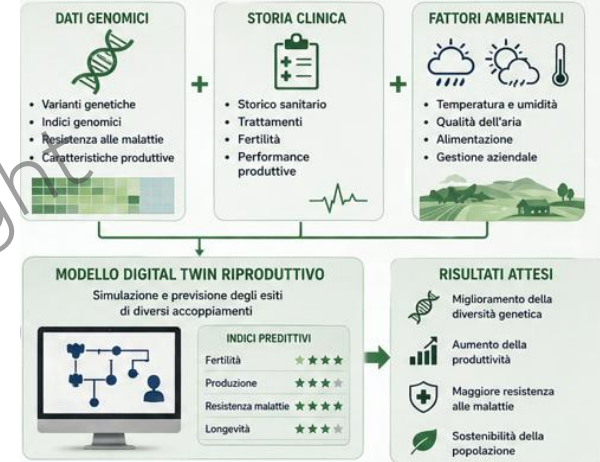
DATI GENOMICI
- Varianti genetiche
- Indici genomici
- Resistenza alle malattie
- Caratteristiche produttive

+

STORIA CLINICA
- Storico sanitario
- Trattamenti
- Fertilità
- Performance produttive

+

FATTORI AMBIENTALI
- Temperatura e umidità
- Qualità dell'aria
- Alimentazione
- Gestione aziendale

MODELLO DIGITAL TWIN RIPRODUTTIVO
Simulazione e previsione degli esiti di diversi accoppiamenti

INDICI PREDITTIVI

| | |
|---|---|
| Fertilità | ★★★★ |
| Produzione | ★★★★ |
| Resistenza malattie | ★★★★ |
| Longevità | ★★★★ |

RISULTATI ATTESI
Miglioramento della diversità genetica
Aumento della produttività
Maggiore resistenza alle malattie
Sostenibilità della popolazione